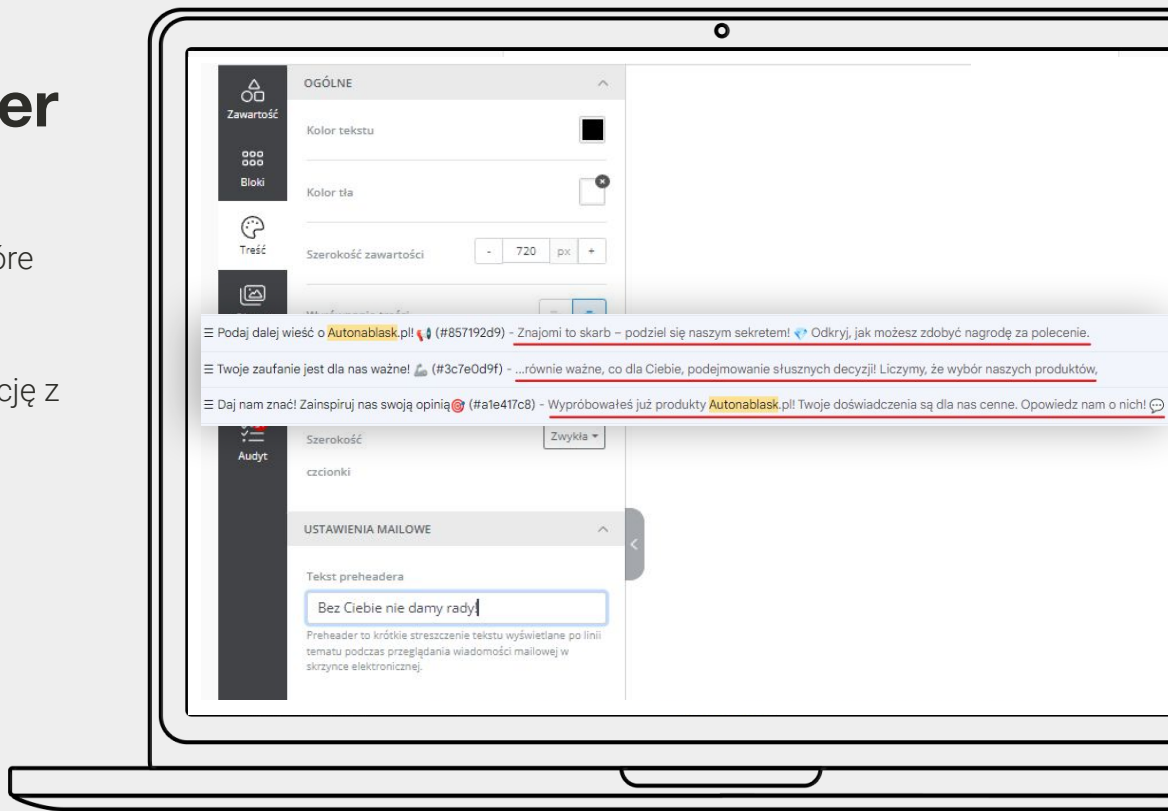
er

óre

cję z

Zawartość

Bloki

Treść

Audyt

OGÓLNE

Kolor tekstu

Kolor tła

Szerokość zawartości

- 720 px +

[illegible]

☰ Podaj dalej wieść o Autonablask.pl! 📢 (#857192d9) - Znajomi to skarb – podziel się naszym sekretem! 💎 Odkryj, jak możesz zdobyć nagrodę za polecenie.

☰ Twoje zaufanie jest dla nas ważne! 💪 (#3c7e0d9f) - ...równie ważne, co dla Ciebie, podejmowanie słusznych decyzji! Liczymy, że wybór naszych produktów,

☰ Daj nam znać! Zainspiruj nas swoją opinią🎯 (#a1e417c8) - Wypróbowałeś już produkty Autonablask.pl! Twoje doświadczenia są dla nas cenne. Opowiedz nam o nich! 💬

Szerokość czcionki

Zwykła ▾

USTAWIENIA MAILOWE

Tekst preheadera

Bez Ciebie nie damy rady!

Preheader to krótkie streszczenie tekstu wyświetlane po linii tematu podczas przeglądania wiadomości mailowej w skrzynce elektronicznej.